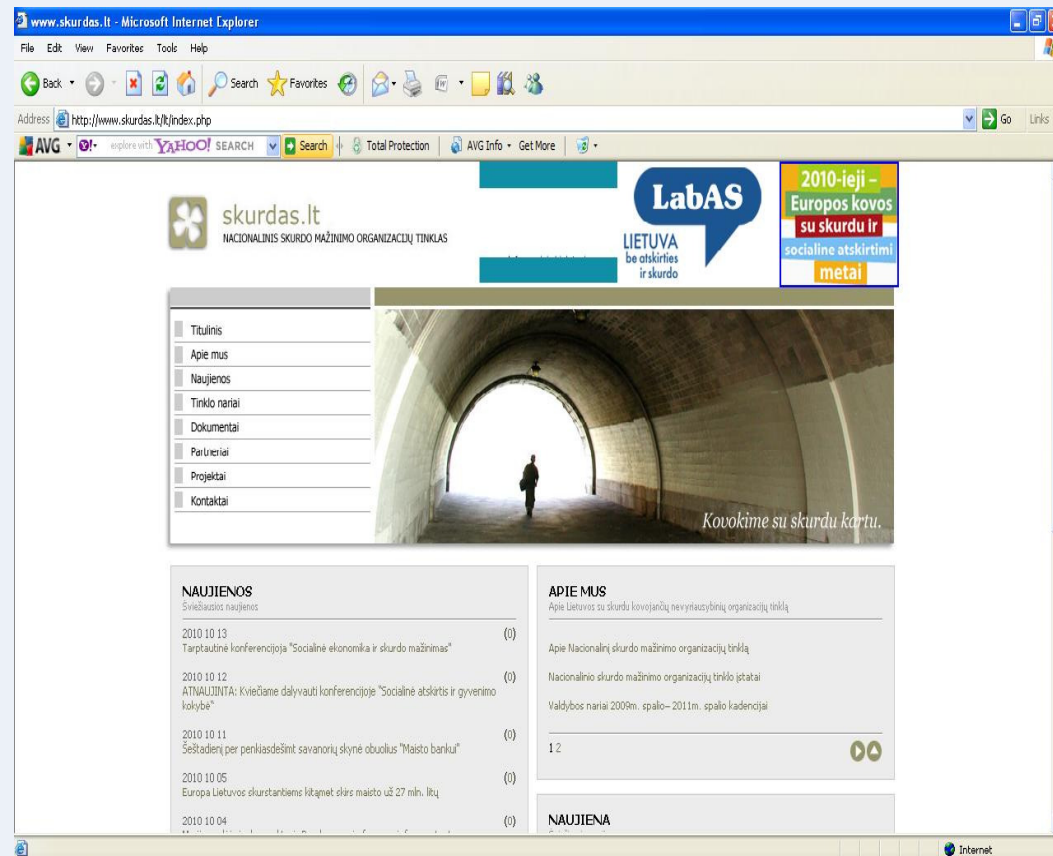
www.skurdas.lt - Microsoft Internet Explorer

File Edit View Favorites Tools Help

Back Search Favorites

Address http://www.skurdas.lt/lt/index.php

Go Links

AVG explore with YAHOO! SEARCH Search Total Protection AVG Info Get More

skurdas.lt
NACIONALINIS SKURDO MAŽINIMO ORGANIZACIJŲ TINKLAS

LabAS
LIETUVA be atskirties ir skurdo

2010-ieji – Europos kovos su skurdu ir socialine atskirtimi metai

Titulinis
Apie mus
Naujienos
Tinklo nariai
Dokumentai
Partneriai
Projektai
Kontaktai

Kovokime su skurdu kartu.

NAUJIENOS
Šviežiausios naujienos

2010 10 13 (0)
Tarptautinė konferencija "Socialinė ekonomika ir skurdo mažinimas"

2010 10 12 (0)
ATNAUJINTA: Kviečiame dalyvauti konferencijoje "Socialinė atskirtis ir gyvenimo kokybė"

2010 10 11 (0)
Šeštadienį per penkiasdešimt savanorių skynė obuolius "Maisto bankui"

2010 10 05 (0)
Europa Lietuvos skurstantiems kitąmet skirs maisto už 27 mln. litų

2010 10 04 (0)
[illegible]

APIE MUS
Apie Lietuvos su skurdu kovojančių nevyriausybinių organizacijų tinklą

Apie Nacionalinį skurdo mažinimo organizacijų tinklą

Nacionalinio skurdo mažinimo organizacijų tinklo įstatai

Valdybos nariai 2009m. spalio– 2011m. spalio kadencijai

1 2

NAUJIENA

Internet